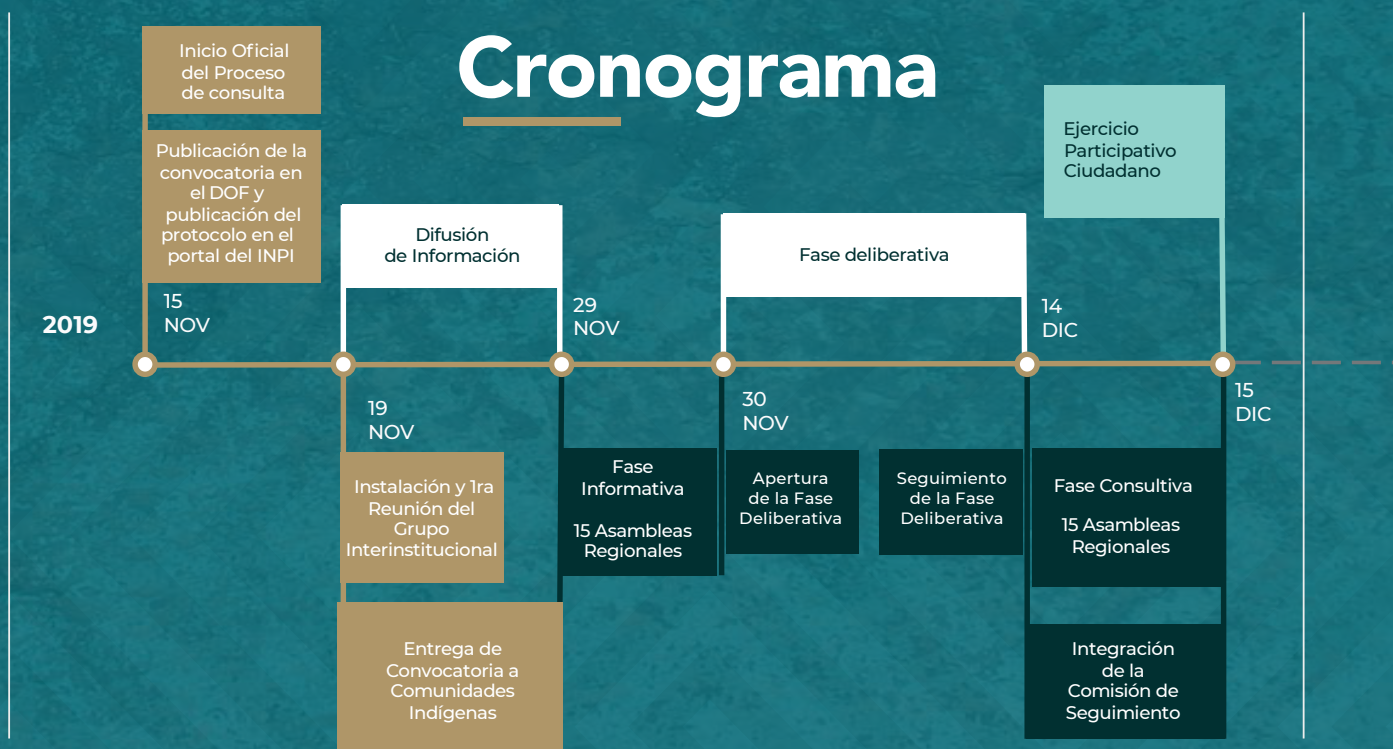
Cronograma

2019

Inicio Oficial del Proceso de consulta

Publicación de la convocatoria en el DOF y publicación del protocolo en el portal del INPI

15 NOV

19 NOV

Instalación y 1ra Reunión del Grupo Interinstitucional

Entrega de Convocatoria a Comunidades Indígenas

Difusión de Información

29 NOV

Fase Informativa

15 Asambleas Regionales

Fase deliberativa

30 NOV

Apertura de la Fase Deliberativa

Seguimiento de la Fase Deliberativa

14 DIC

Fase Consultiva

15 Asambleas Regionales

Integración de la Comisión de Seguimiento

Ejercicio Participativo Ciudadano

15 DIC